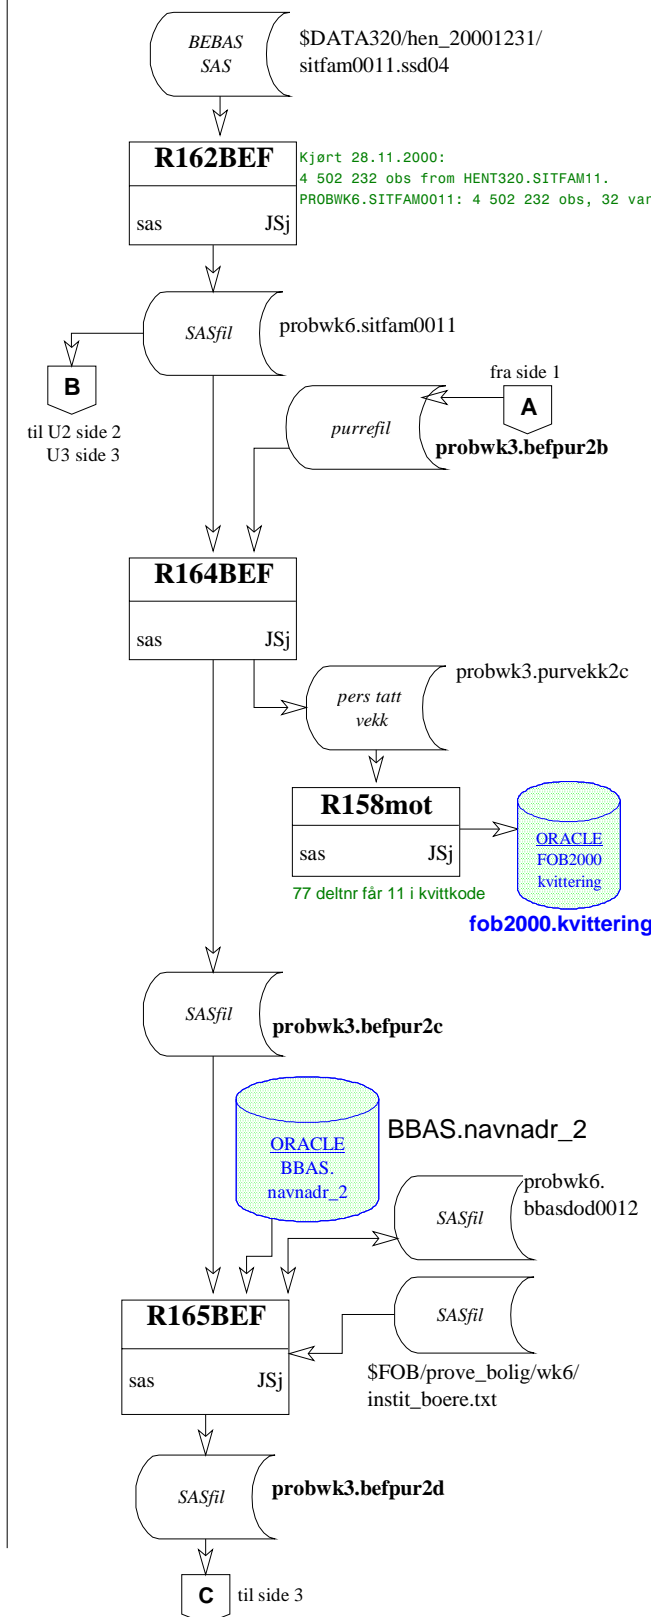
BEBAS
SAS

$DATA320/hen_20001231/
sitfam0011.ssd04

R162BEF
sas JSj

Kjørt 28.11.2000:
4 502 232 obs from HENT320.SITFAM11.
PROBWK6.SITFAM0011: 4 502 232 obs, 32 var

SASfil
probwk6.sitfam0011

B
til U2 side 2
U3 side 3

fra side 1
A

purrefil
probwk3.befpur2b

R164BEF
sas JSj

pers tatt
vekk
probwk3.purvekk2c

R158mot
sas JSj
77 deltnr får 11 i kvittkode

ORACLE
FOB2000
kvittering
fob2000.kvittering

SASfil
probwk3.befpur2c

ORACLE
BBAS.
navnadr_2
BBAS.navnadr_2

SASfil
probwk6.
bbasdod0012

R165BEF
sas JSj

SASfil
$FOB/prove_bolig/wk6/
instit_boere.txt

SASfil
probwk3.befpur2d

C
til side 3